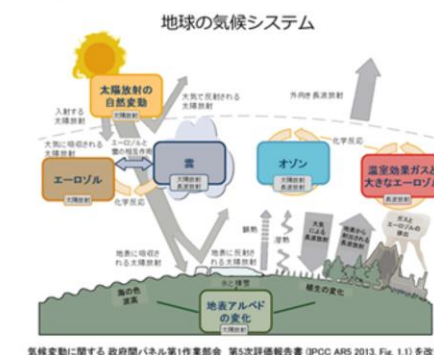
地球の気候システム

太陽放射の自然変動

太陽放射

入射する太陽放射

大気で反射される太陽放射

外向き長波放射

大気に吸収される太陽放射

エーロゾルと雲の相互作用

雲

太陽放射

長波放射

オゾン

太陽放射

長波放射

化学反応

温室効果ガスと大きなエーロゾル

エーロゾル

太陽放射

化学反応

地表に吸収される太陽放射

顕熱

潜熱

大気による長波放射

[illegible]

ガスとエーロゾルの排出

地表で反射される太陽放射

氷の融解

水と雲の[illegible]

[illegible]

地表アルベドの変化

太陽放射

植生の変化

気候変動に関する 政府間パネル第1作業部会 第5次評価報告書 (IPCC AR5 2013, Fig. 1.1) を改